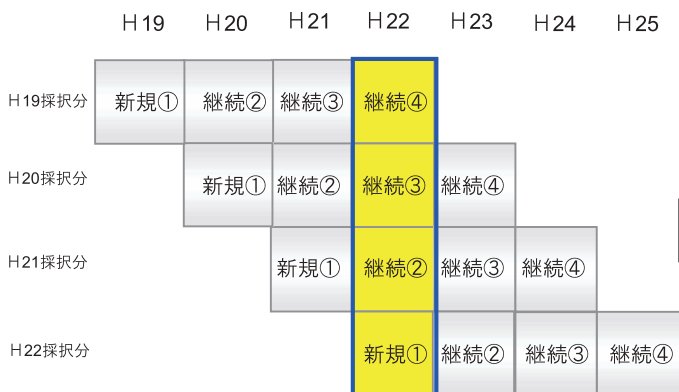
|  | H19 | H20 | H21 | H22 | H23 | H24 | H25 |
|---|---|---|---|---|---|---|---|
| H19採択分 | 新規① | 継続② | 継続③ | 継続④ |  |  |  |
| H20採択分 |  | 新規① | 継続② | 継続③ | 継続④ |  |  |
| H21採択分 |  |  | 新規① | 継続② | 継続③ | 継続④ |  |
| H22採択分 |  |  |  | 新規① | 継続② | 継続③ | 継続④ |